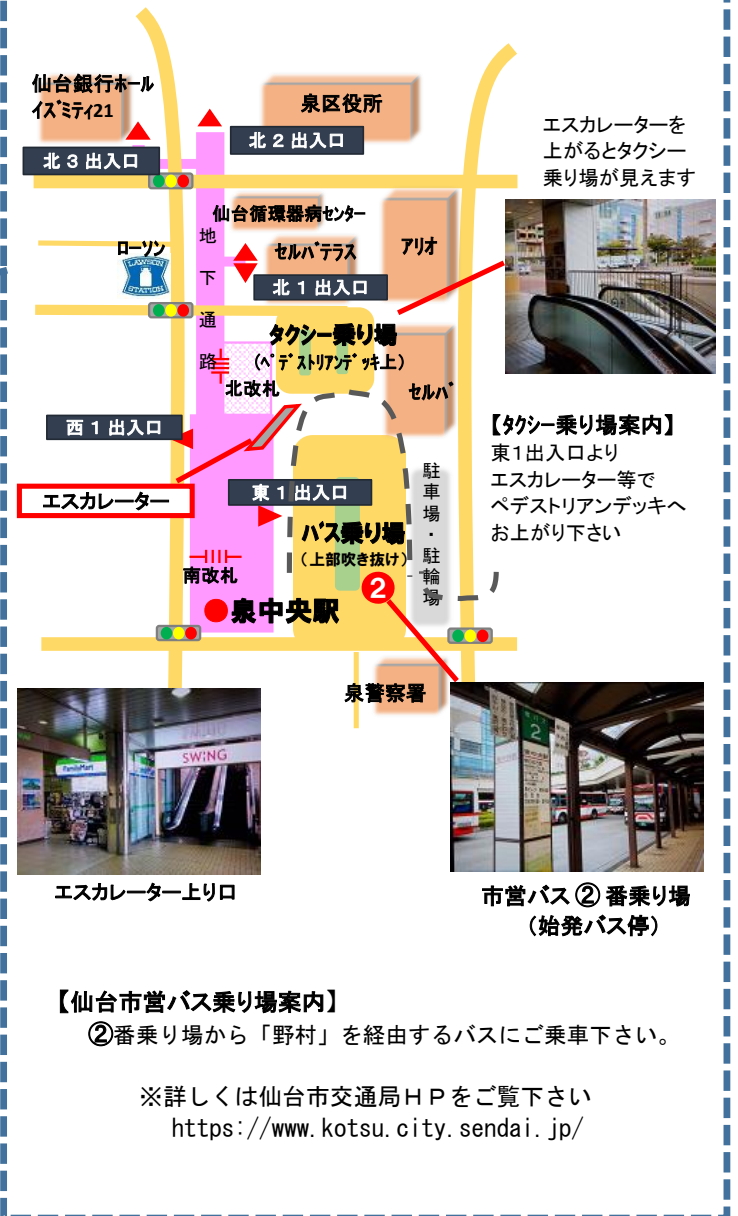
仙台銀行ホール イズミティ21

泉区役所

北２出入口

北３出入口

エスカレーターを上がるとタクシー乗り場が見えます

仙台循環器病センター

地下通路

ローソン

LAWSON STATION

セルバテラス

アリオ

北１出入口

タクシー乗り場 （ペデストリアンデッキ上）

北改札

セルバ

西１出入口

【タクシー乗り場案内】
東1出入口より
エスカレーター等で
ペデストリアンデッキへ
お上がり下さい

エスカレーター

東１出入口

駐車場・駐輪場

バス乗り場 （上部吹き抜け）

南改札

❷

泉中央駅

泉警察署

FamilyMart

SWING

エスカレーター上り口

2

市営バス ② 番乗り場 （始発バス停）

【仙台市営バス乗り場案内】
②番乗り場から「野村」を経由するバスにご乗車下さい。

※詳しくは仙台市交通局ＨＰをご覧下さい
https://www.kotsu.city.sendai.jp/